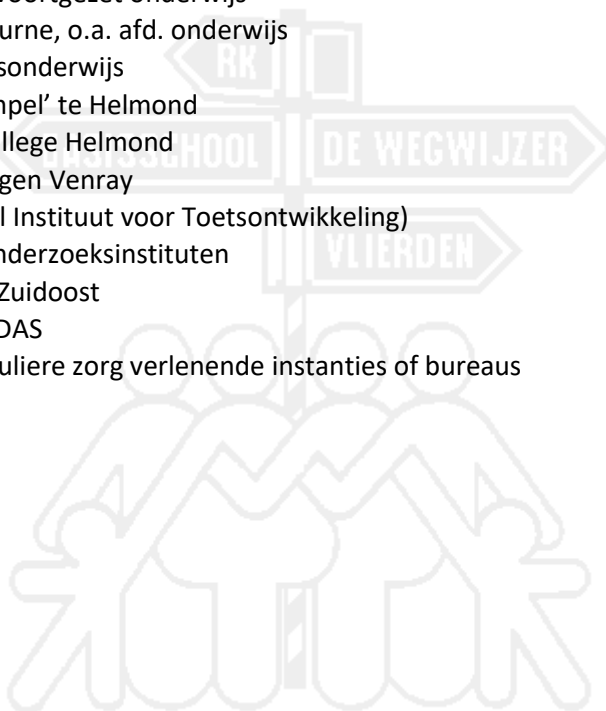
urne, o.a. afd. onderwijs
sonderwijs
npel' te Helmond
llege Helmond
gen Venray
l Instituut voor Toetsontwikkeling)
nderzoeksinstituten
Zuidoost
DAS
uliere zorg verlenende instanties of bureaus

RK
BASISSCHOOL DE WEGWIJZER
VLIERDEN